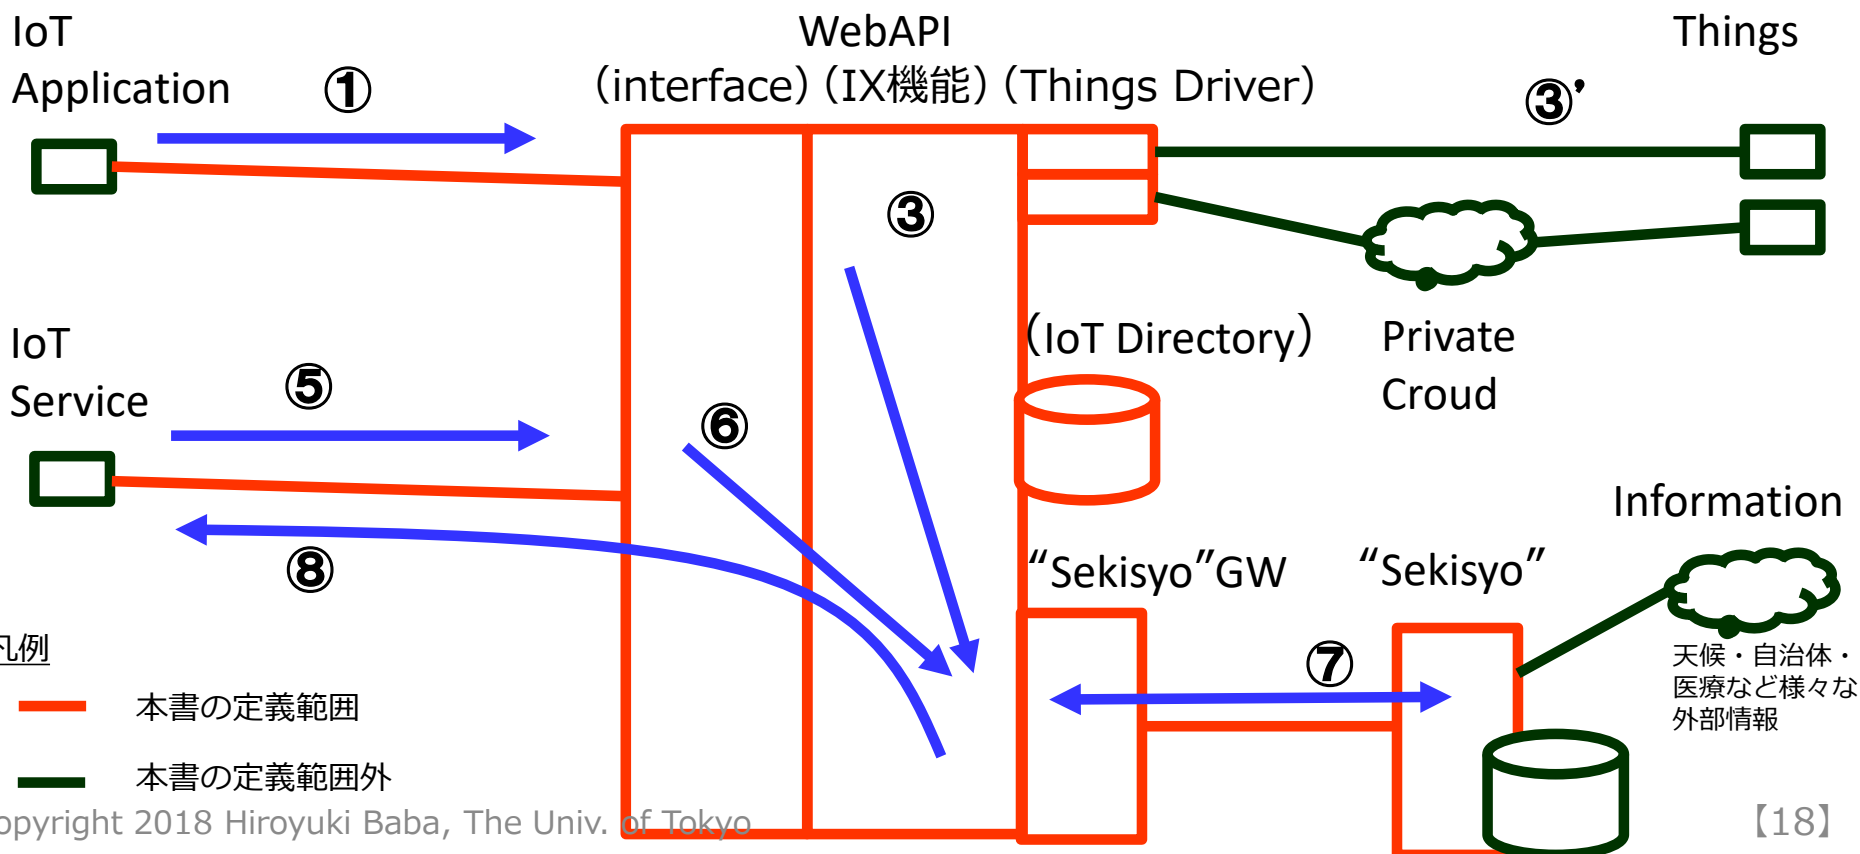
IoT Application

①

WebAPI
(interface) (IX機能) (Things Driver)

Things

③'

③

IoT Service

⑤

⑥

(IoT Directory)

Private Croud

Information

⑧

"Sekisyo"GW

"Sekisyo"

凡例

本書の定義範囲

本書の定義範囲外

⑦

天候・自治体・医療など様々な外部情報

opyright 2018 Hiroyuki Baba, The Univ. of Tokyo

【18】